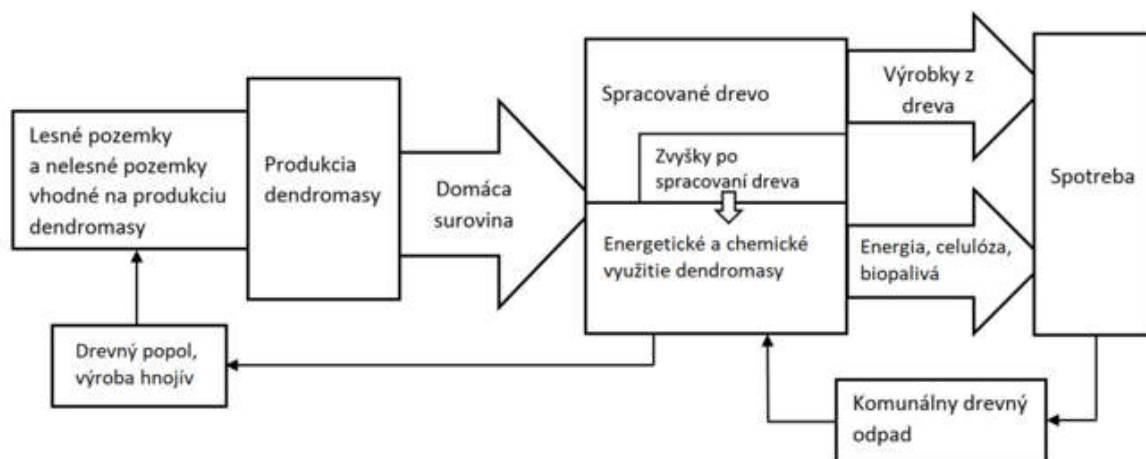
Lesné pozemky a nelesné pozemky vhodné na produkciu dendromasy

Produkcia dendromasy

Domáca surovina

Spracované drevo

Zvyšky po spracovaní dreva

Energetické a chemické využitie dendromasy

Výrobky z dreva

Energia, celulóza, biopalivá

Spotreba

Drevný popol, výroba hnojív

Komunálny drevný odpad